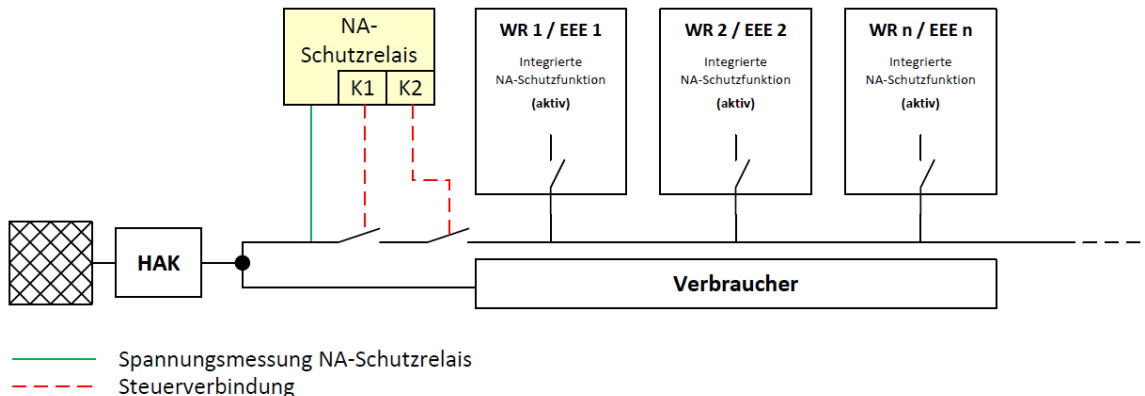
NA-Schutzrelais

K1 K2

WR 1 / EEE 1

Integrierte NA-Schutzfunktion

(aktiv)

WR 2 / EEE 2

Integrierte NA-Schutzfunktion

(aktiv)

WR n / EEE n

Integrierte NA-Schutzfunktion

(aktiv)

HAK

Verbraucher

Spannungsmessung NA-Schutzrelais

Steuerverbindung